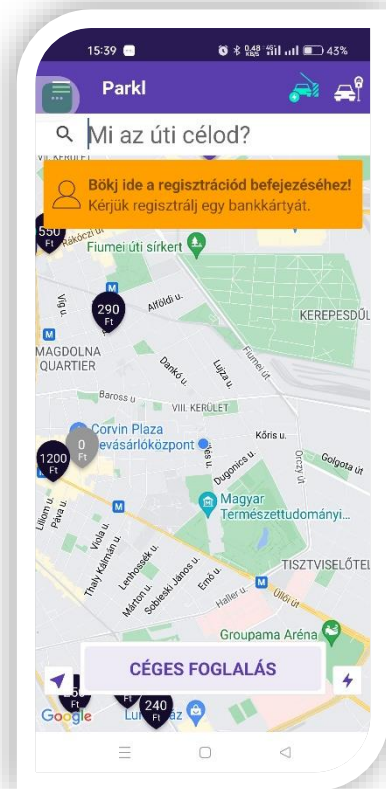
15:39 43%

Parkl

Mi az úti célod?

VII. KERÜLET

Bökj ide a regisztrációd befejezéséhez!
Kérjük regisztrálj egy bankkártyát.

550 Ft
Rákóczi út

Fiumei úti sírkert

290 Ft

Vig u.

Alföldi u.

KEREPESDŰL

MAGDOLNA QUARTIER

Dankó u.

Luiza u.

Fiumei út

Baross u.

VIII. KERÜLET

Corvin Plaza
Bevásárlóközpont

0 Ft

1200 Ft

Kőris u.

Golgota út

Orczy út

Dugonics u.

Magyar Természettudományi...

Lilom u.

Práter u.

Viola u.

Thaly Kálmán u.

Lenhossék u.

Márton u.

Sobieski János u.

Ernő u.

Haller u.

Üllői út

TISZTVISELŐTEL

Groupama Aréna

CÉGES FOGLALÁS

240 Ft

Google